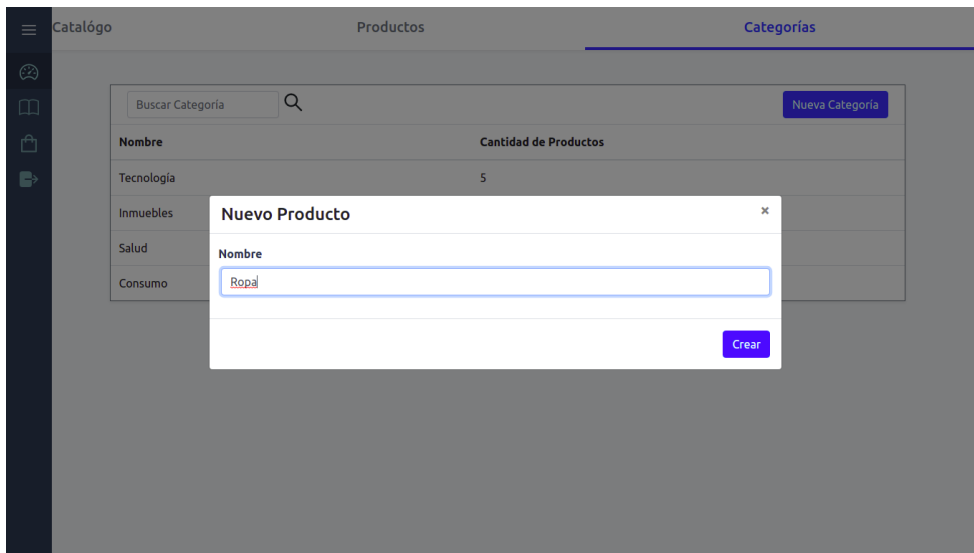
Catalógo

Productos

Categorías

Buscar Categoría

Nueva Categoría

| Nombre | Cantidad de Productos |
|---|---|
| Tecnología | 5 |
| Inmuebles | |
| Salud | |
| Consumo | |

Nuevo Producto

×

Nombre

Ropa

Crear